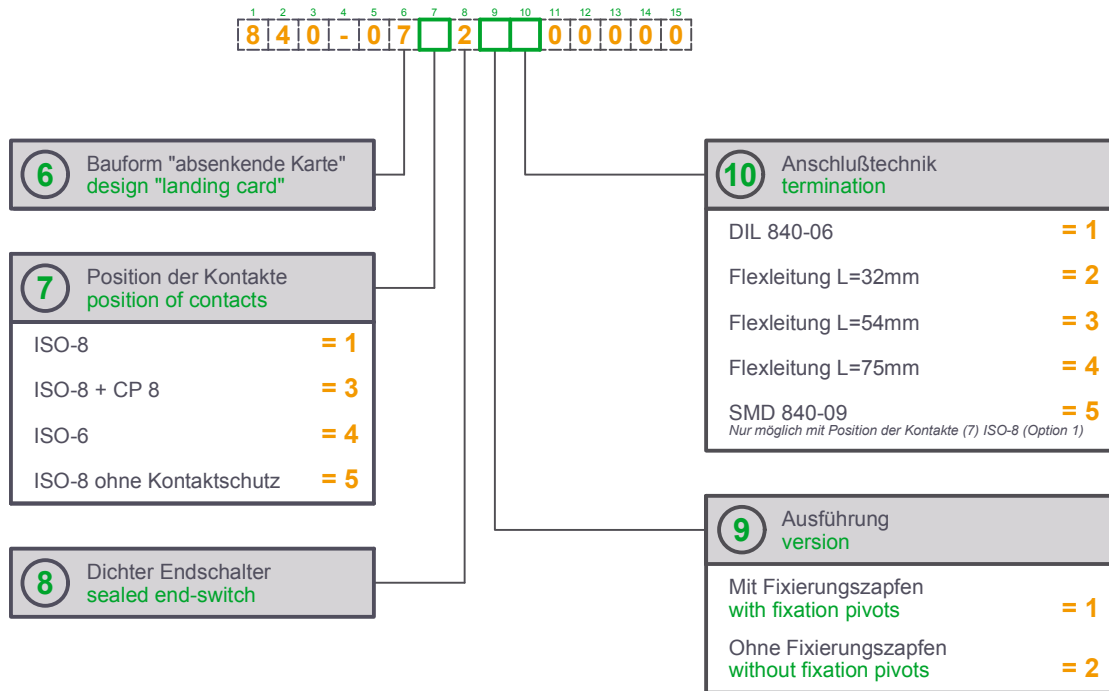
| 1 | 2 | 3 | 4 | 5 | 6 | 7 | 8 | 9 | 10 | 11 | 12 | 13 | 14 | 15 |
|---|---|---|---|---|---|---|---|---|---|---|---|---|---|---|
| 8 | 4 | 0 | - | 0 | 7 |  | 2 |  |  | 0 | 0 | 0 | 0 | 0 |

6 Bauform "absenkende Karte"
design "landing card"

7 Position der Kontakte
position of contacts

ISO-8 = 1
ISO-8 + CP 8 = 3
ISO-6 = 4
ISO-8 ohne Kontaktschutz = 5

8 Dichter Endschalter
sealed end-switch

10 Anschlußtechnik
termination

DIL 840-06 = 1
Flexleitung L=32mm = 2
Flexleitung L=54mm = 3
Flexleitung L=75mm = 4
SMD 840-09 = 5
Nur möglich mit Position der Kontakte (7) ISO-8 (Option 1)

9 Ausführung
version

Mit Fixierungszapfen
with fixation pivots = 1

Ohne Fixierungszapfen
without fixation pivots = 2